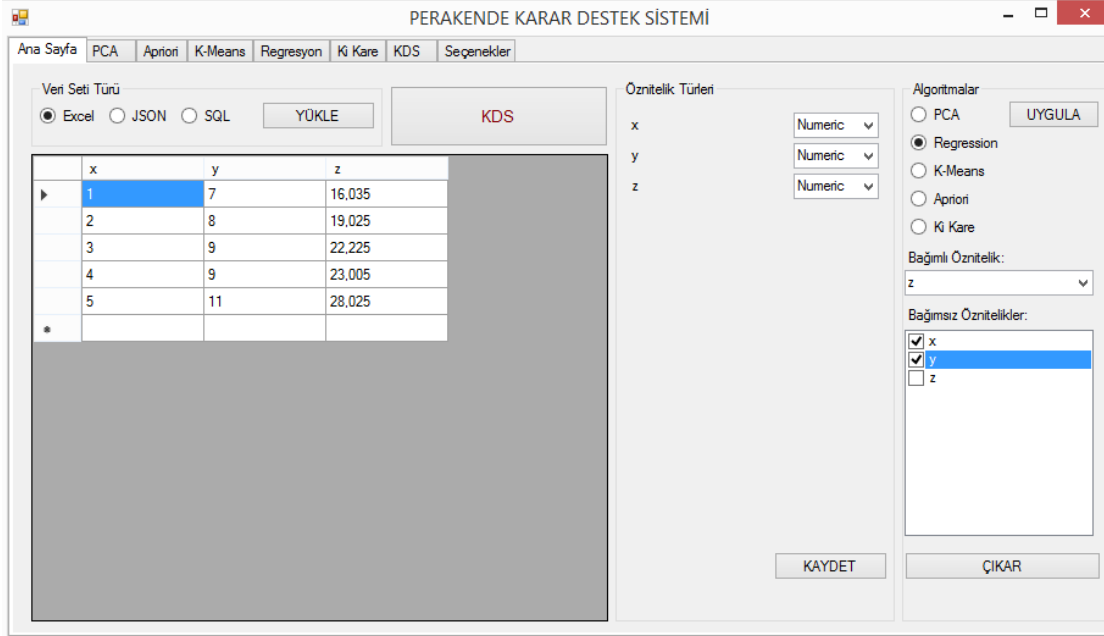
PERAKENDE KARAR DESTEK SİSTEMİ

Ana Sayfa | PCA | Apriori | K-Means | Regresyon | Ki Kare | KDS | Seçenekler

Veri Seti Türü
Excel JSON SQL
YÜKLE

KDS

| | x | y | z |
|---|---|---|---|
| | 1 | 7 | 16,035 |
| | 2 | 8 | 19,025 |
| | 3 | 9 | 22,225 |
| | 4 | 9 | 23,005 |
| | 5 | 11 | 28,025 |
| * | | | |

Öznitelik Türleri
x Numeric
y Numeric
z Numeric

KAYDET

Algoritmalar
PCA
UYGULA
Regression
K-Means
Apriori
Ki Kare

Bağımlı Öznitelik:
z

Bağımsız Öznitelikler:
x
y
z

ÇIKAR